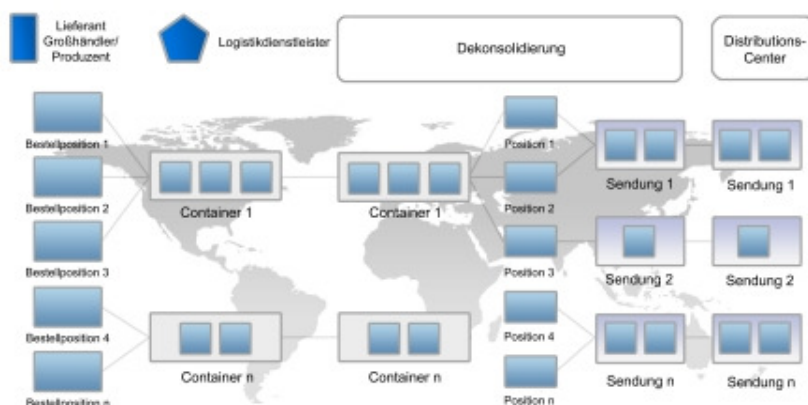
Lieferant Großhändler/ Produzent

Logistikdienstleister

Dekonsolidierung

Distributions-Center

Bestellposition 1

Bestellposition 2

Bestellposition 3

Bestellposition 4

Bestellposition n

Container 1

Container n

Container 1

Container n

Position 1

Position 2

Position 3

Position 4

Position n

Sendung 1

Sendung 2

Sendung n

Sendung 1

Sendung 2

Sendung n